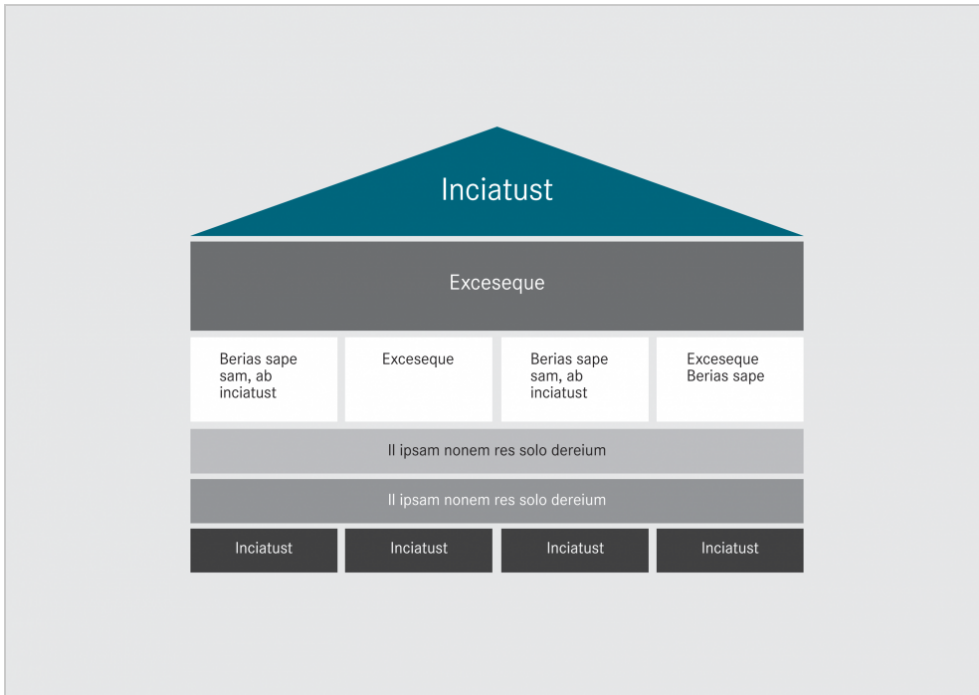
Inciatust

Exceseque

Berias sape sam, ab inciatust

Exceseque

Berias sape sam, ab inciatust

Exceseque Berias sape

Il ipsam nonem res solo dereium

Il ipsam nonem res solo dereium

Inciatust

Inciatust

Inciatust

Inciatust